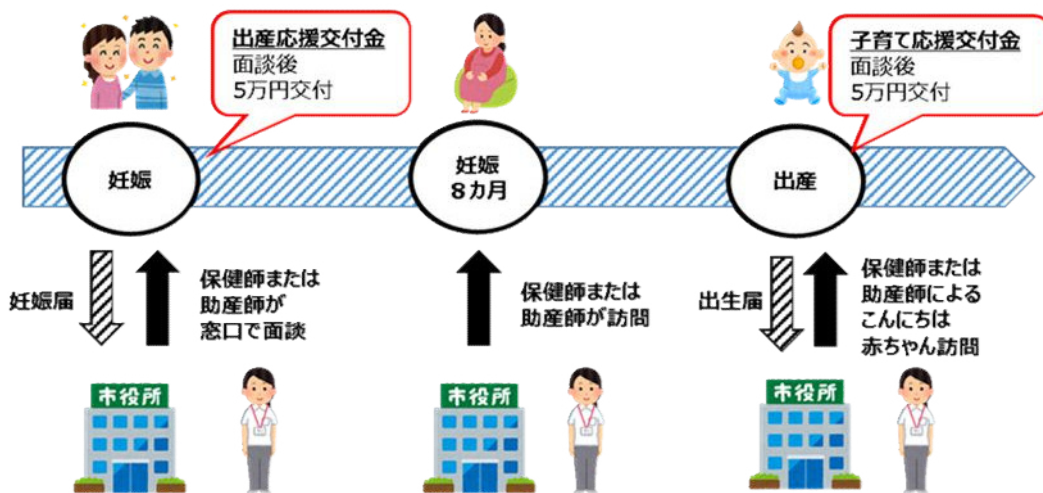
出産応援交付金
面談後
5万円交付

子育て応援交付金
面談後
5万円交付

妊娠

妊娠
8カ月

出産

妊娠届

保健師または
助産師が
窓口で面談

保健師または
助産師が訪問

出生届

保健師または
助産師による
こんにちは
赤ちゃん訪問

市役所

市役所

市役所